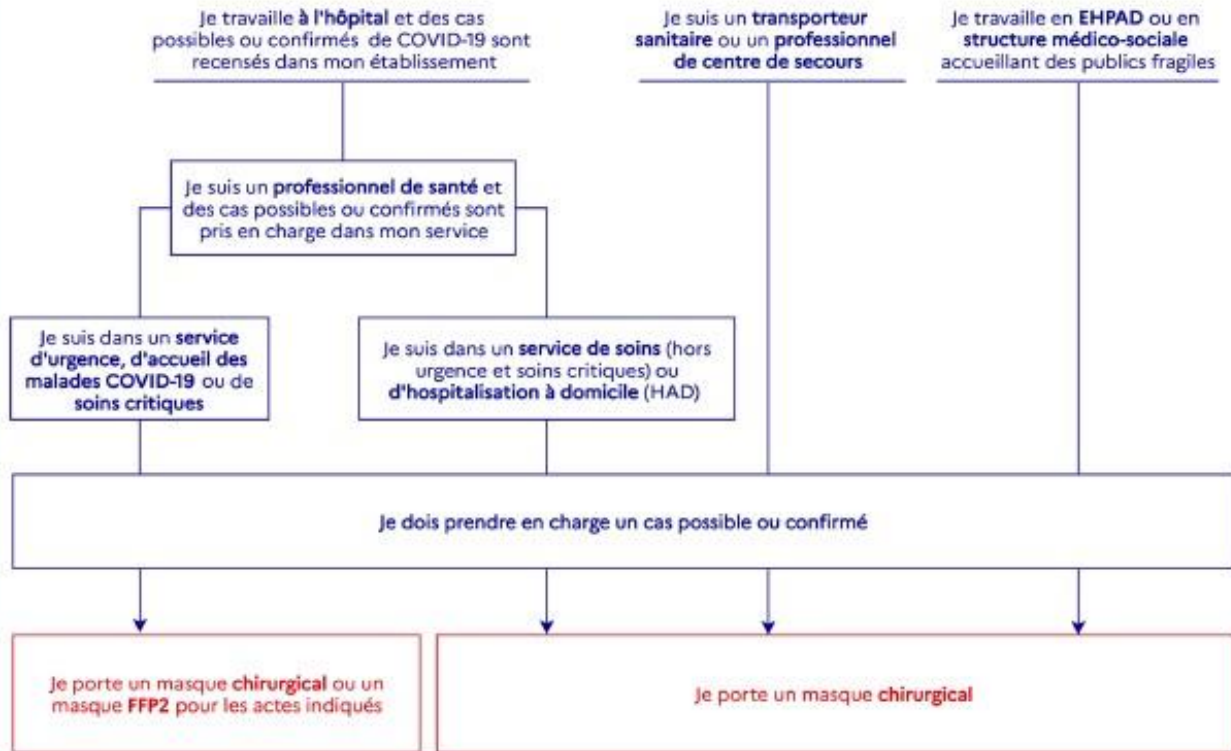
Je travaille à l'hôpital et des cas possibles ou confirmés de COVID-19 sont recensés dans mon établissement

Je suis un transporteur sanitaire ou un professionnel de centre de secours

Je travaille en EHPAD ou en structure médico-sociale accueillant des publics fragiles

Je suis un professionnel de santé et des cas possibles ou confirmés sont pris en charge dans mon service

Je suis dans un service d'urgence, d'accueil des malades COVID-19 ou de soins critiques

Je suis dans un service de soins (hors urgence et soins critiques) ou d'hospitalisation à domicile (HAD)

Je dois prendre en charge un cas possible ou confirmé

Je porte un masque chirurgical ou un masque FFP2 pour les actes indiqués

Je porte un masque chirurgical